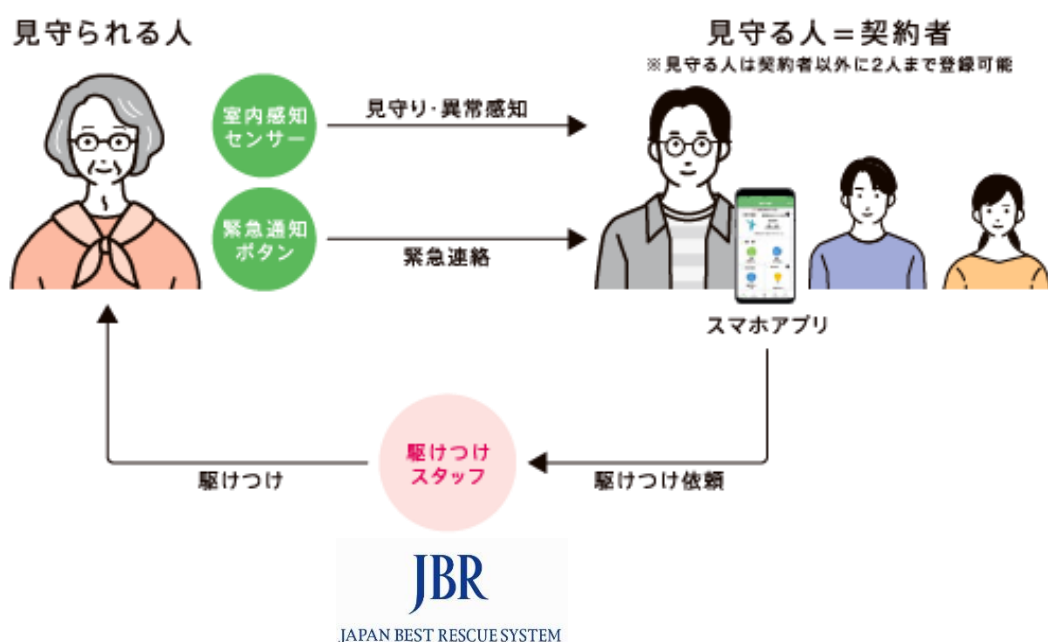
見守られる人

見守る人＝契約者
※見守る人は契約者以外に2人まで登録可能

室内感知センサー

見守り・異常感知

緊急通知ボタン

緊急連絡

スマホアプリ

駆けつけスタッフ

駆けつけ

駆けつけ依頼

JBR
JAPAN BEST RESCUE SYSTEM